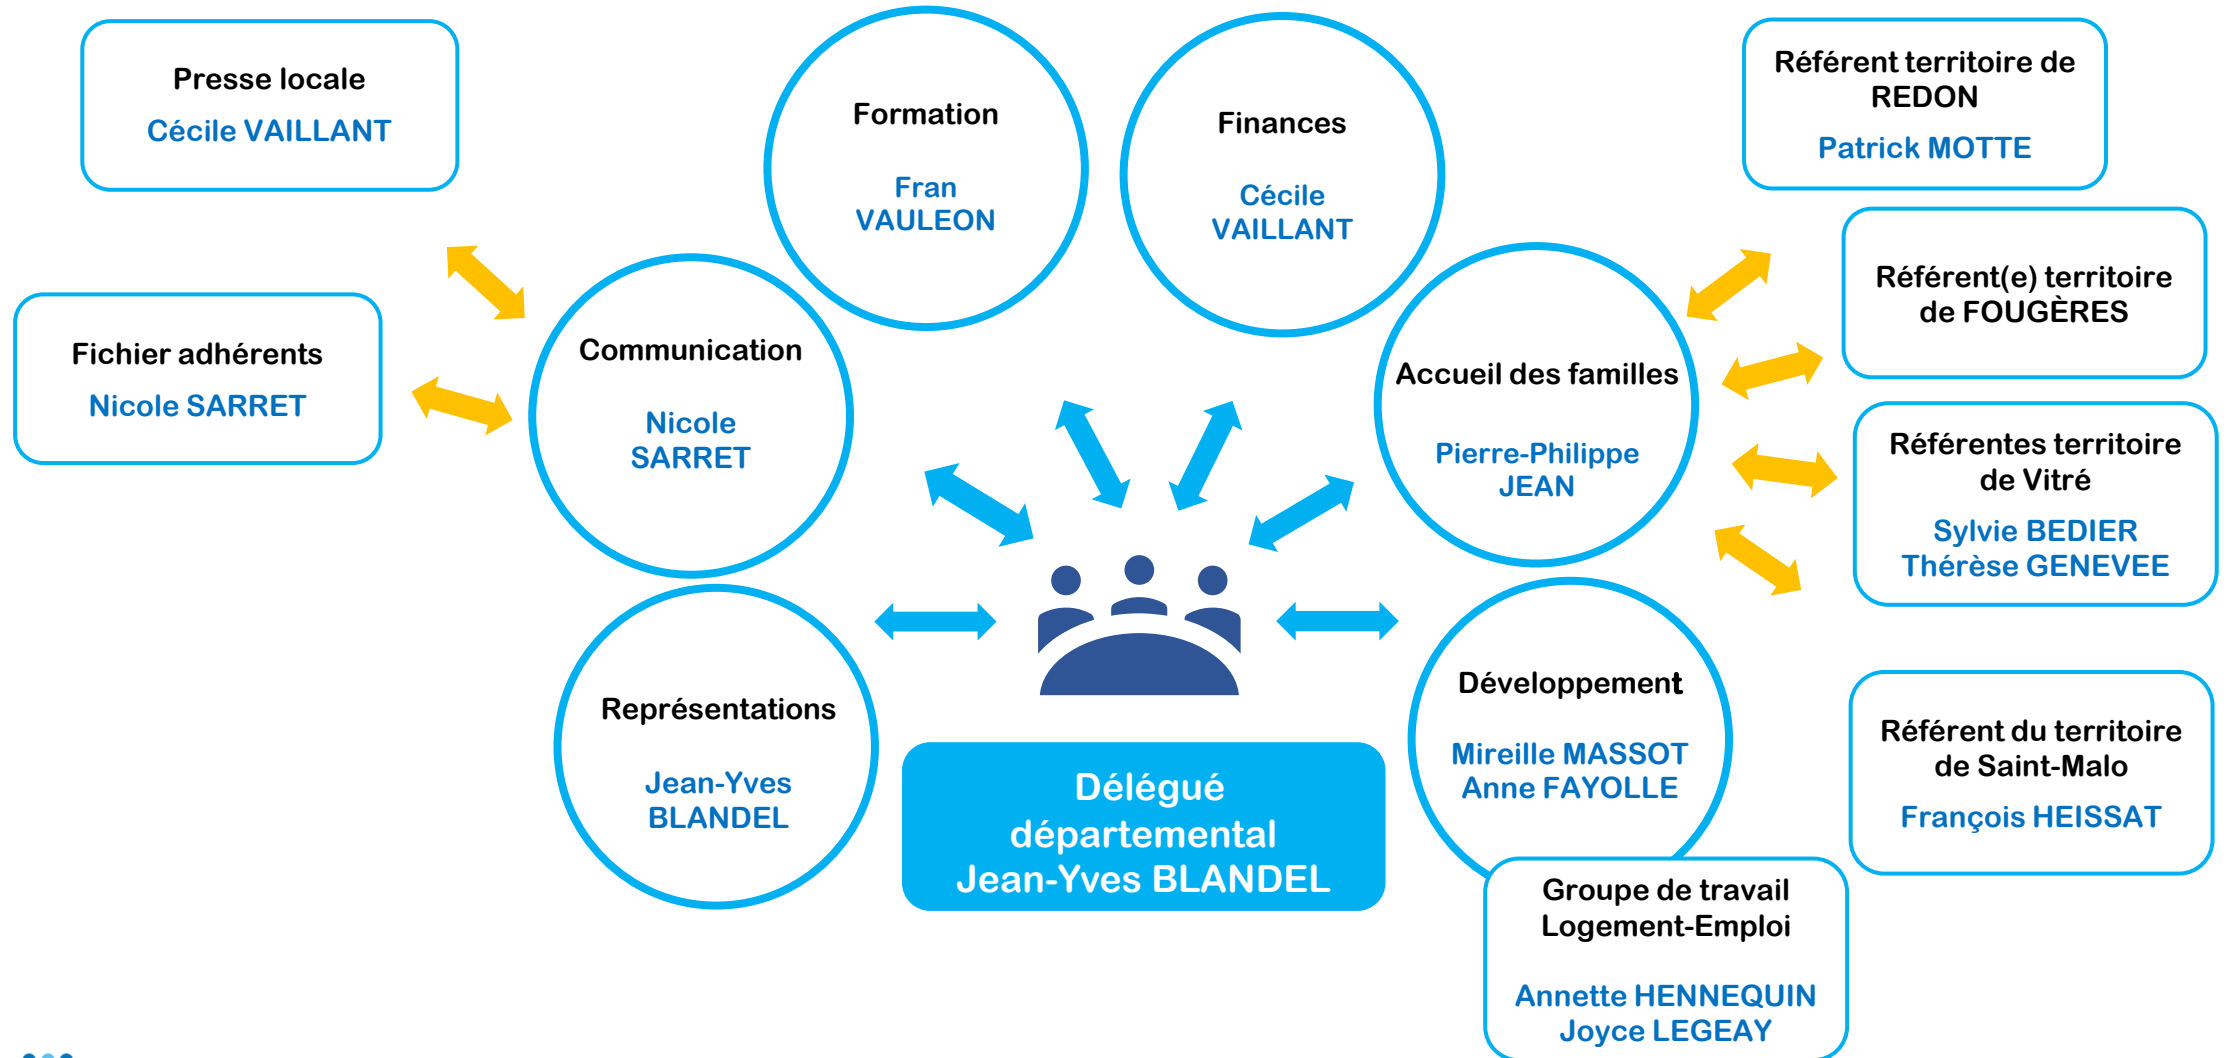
Presse locale
Cécile VAILLANT

Fichier adhérents
Nicole SARRET

Formation
Fran VAULEON

Finances
Cécile VAILLANT

Communication
Nicole SARRET

Référent territoire de REDON
Patrick MOTTE

Référent(e) territoire de FOUGÈRES

Accueil des familles
Pierre-Philippe JEAN

Référentes territoire de Vitré
Sylvie BEDIER
Thérèse GENEVEE

Représentations
Jean-Yves BLANDEL

Délégué départemental
Jean-Yves BLANDEL

Développement
Mireille MASSOT
Anne FAYOLLE

Référent du territoire de Saint-Malo
François HEISSAT

Groupe de travail Logement-Emploi
Annette HENNEQUIN
Joyce LEGEAY